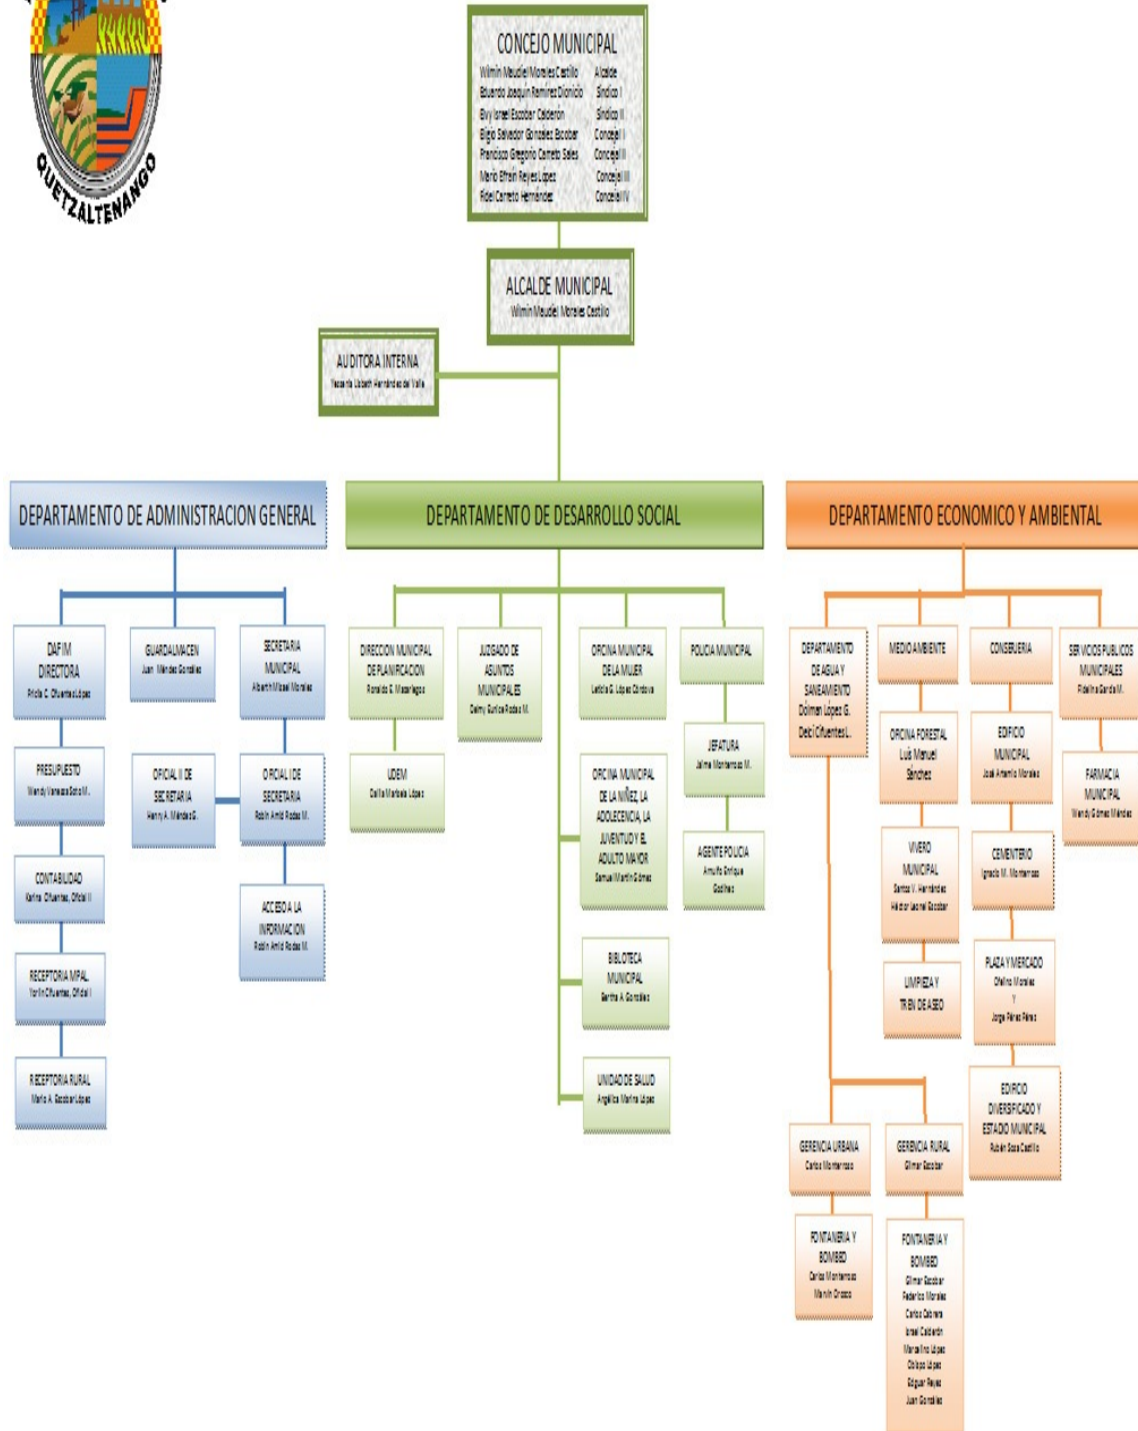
QUETZALTENANGO

CONCEJO MUNICIPAL
Wilmin Meudiel Morales Castillo Alcalde
Eduardo Joaquin Ramirez Dionicio Sindico I
Elvy Israel Escobar Calderon Sindico II
Eligio Salvador Gonzalez Escobar Concejal I
Francisco Gregorio Carreto Sales Concejal II
Mario Efrain Reyes Lopez Concejal III
Fidel Carreto Hernandez Concejal IV

ALCALDE MUNICIPAL
Wilmin Meudiel Morales Castillo

AUDITORA INTERNA
Yesenia Lisbeth Hernández del Valle

DEPARTAMENTO DE ADMINISTRACION GENERAL

DAFIM DIRECTORA
Pricila C. Cifuentes López

GUARDALMACEN
Juan Méndez González

SECRETARIA MUNICIPAL
Alberth Misael Morales

PRESUPUESTO
Wendy Vanessa Soto M.

OFICIAL II DE SECRETARIA
Henry A. Méndez G.

OFICIAL I DE SECRETARIA
Robin Amid Rodas M.

CONTABILIDAD
Karina Cifuentes, Oficial II

ACCESO A LA INFORMACION
Robin Amid Rodas M.

RECEPTORIA MPAL.
Yorlin Cifuentes, Oficial I

RECEPTORIA RURAL
Mario A. Escobar López

DEPARTAMENTO DE DESARROLLO SOCIAL

DIRECCION MUNICIPAL DE PLANIFICACION
Ronaldo E. Maldonado

JUZGADO DE ASUNTOS MUNICIPALES
Deimy Eunice Rodas M.

OFICINA MUNICIPAL DE LA MUJER
Leticia G. López Córdova

POLICIA MUNICIPAL

UDEM
Dalila Marbela López

JEFATURA
Jaime Monterroso M.

OFICINA MUNICIPAL DE LA NIÑEZ, LA ADOLECENCIA, LA JUVENTUD Y EL ADULTO MAYOR
Samuel Martin Gómez

AGENTE POLICIA
Arnulfo Enrique Godínez

BIBLIOTECA MUNICIPAL
Bertha A. González

UNIDAD DE SALUD
Angélica Marina López

DEPARTAMENTO ECONOMICO Y AMBIENTAL

DEPARTAMENTO DE AGUA Y SANEAMIENTO
Dolman López G.
Deici Cifuentes L.

MEDIO AMBIENTE

CONSERJERIA

SERVICIOS PUBLICOS MUNICIPALES
Fidelina García M.

OFICINA FORESTAL
Luis Manuel Sanchez

EDIFICIO MUNICIPAL
José Antonio Morales

FARMACIA MUNICIPAL
Wendy Gómez Méndez

VIVERO MUNICIPAL
Santos V. Hernández
Héctor Leonel Escobar

CEMENTERIO
Ignacio M. Monterroso

LIMPIEZA Y TREN DE ASEO

PLAZA Y MERCADO
Otelina Morales
Y
Jorge Pérez Pérez

EDIFICIO DIVERSIFICADO Y ESTADIO MUNICIPAL
Rubén Sosa Castillo

GERENCIA URBANA
Carlos Monterroso

GERENCIA RURAL
Gilmar Escobar

FONTANERIA Y BOMBEO
Carlos Monterroso
Marvin Orozco

FONTANERIA Y BOMBEO
Gilmar Escobar
Federico Morales
Carlos Cabrera
Israel Calderón
Marcelino López
Obispo López
Edgar Reyes
Juan González